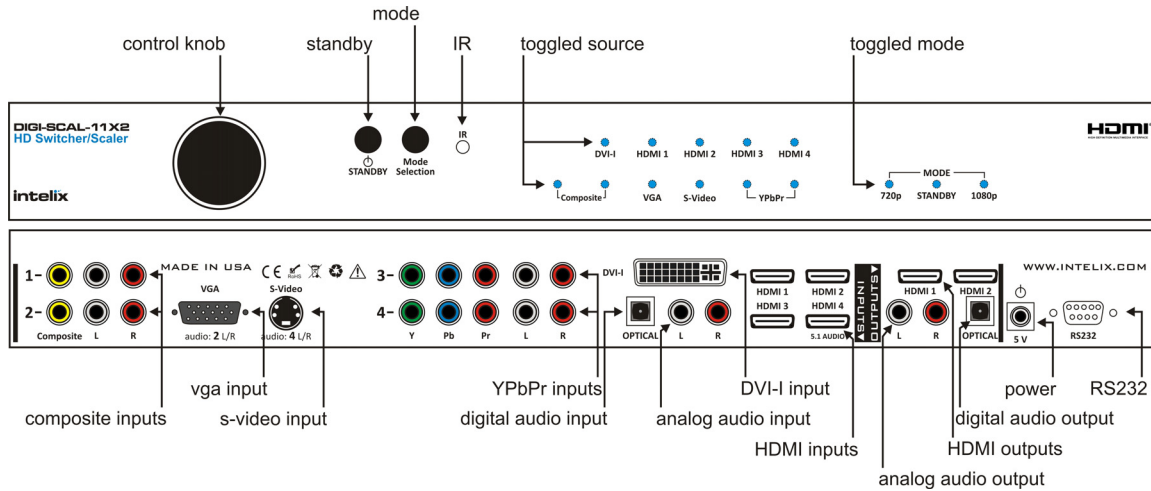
mode

control knob

standby

IR

toggled source

toggled mode

DIGI-SCAL-11X2
HD Switcher/Scaler

intelix

STANDBY

Mode Selection

IR

DVI-I

HDMI 1

HDMI 2

HDMI 3

HDMI 4

Composite

VGA

S-Video

YPbPr

MODE

720p

STANDBY

1080p

HDMI

1–

2–

Composite

L

R

MADE IN USA

VGA

audio: 2 L/R

S-Video

audio: 4 L/R

3–

4–

Y

Pb

Pr

L

R

DVI-I

OPTICAL

L

R

HDMI 1

HDMI 2

HDMI 3

HDMI 4

5.1 AUDIO

INPUTS

OUTPUTS

HDMI 1

HDMI 2

L

R

OPTICAL

WWW.INTELIX.COM

5 V

RS232

vga input

composite inputs

s-video input

YPbPr inputs

digital audio input

analog audio input

DVI-I input

HDMI inputs

analog audio output

power

RS232

digital audio output

HDMI outputs